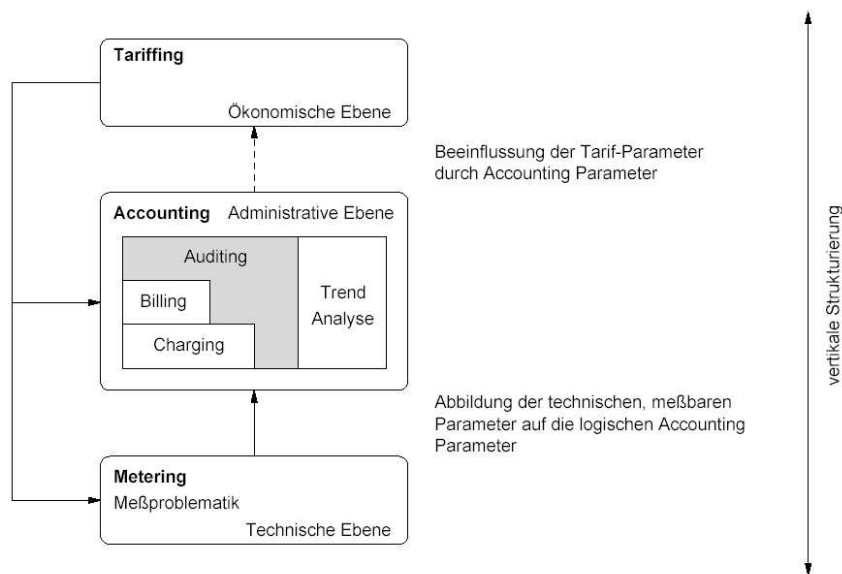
Tariffing

Ökonomische Ebene

Beeinflussung der Tarif-Parameter durch Accounting Parameter

Accounting Administrative Ebene

Auditing

Billing

Charging

Trend Analyse

Abbildung der technischen, meßbaren Parameter auf die logischen Accounting Parameter

Metering

Meßproblematik

Technische Ebene

vertikale Strukturierung